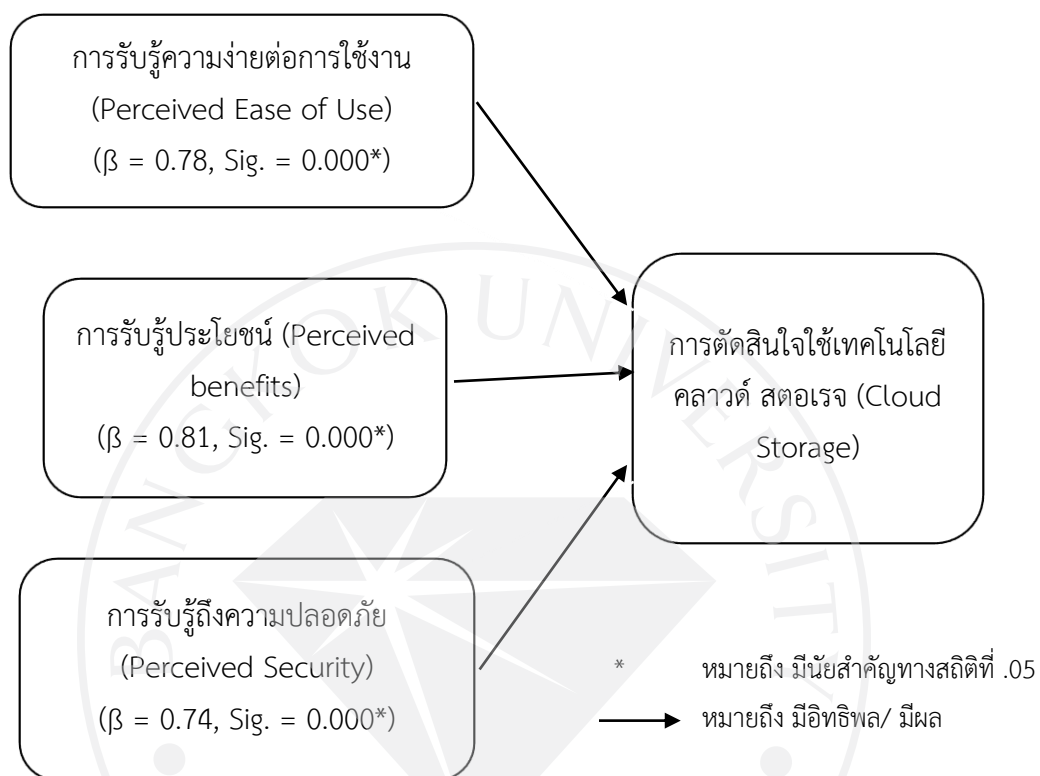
การรับรู้ความง่ายต่อการใช้งาน
(Perceived Ease of Use)
(β = 0.78, Sig. = 0.000*)

การรับรู้ประโยชน์ (Perceived benefits)
(β = 0.81, Sig. = 0.000*)

การรับรู้ถึงความปลอดภัย
(Perceived Security)
(β = 0.74, Sig. = 0.000*)

การตัดสินใจใช้เทคโนโลยีคลาวด์ สตอเรจ (Cloud Storage)

* หมายถึง มีนัยสำคัญทางสถิติที่ .05
หมายถึง มีอิทธิพล/ มีผล

BANGKOK UNIVERSITY